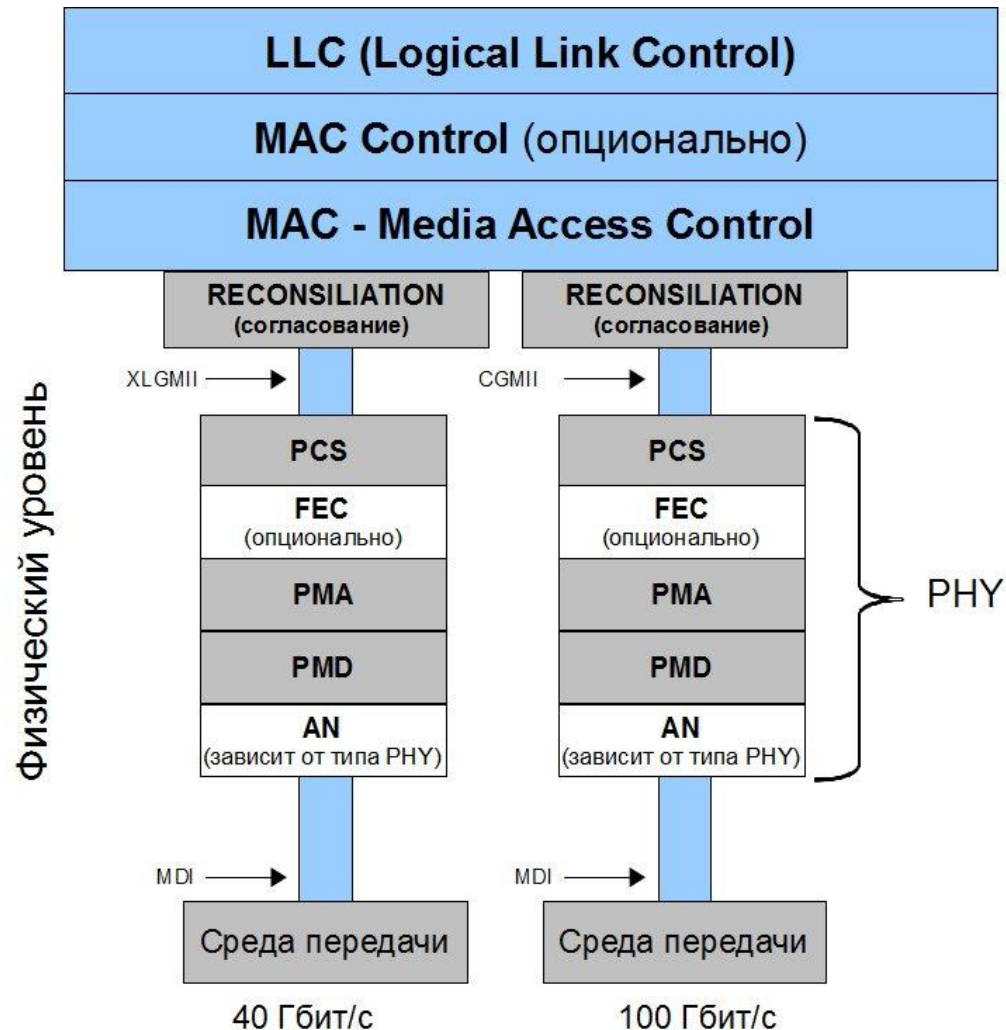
LLC (Logical Link Control)

MAC Control (опционально)

MAC - Media Access Control

Физический уровень

RECONSILIATION (согласование)

XLGMII

PCS

FEC (опционально)

PMA

PMD

AN (зависит от типа PHY)

MDI

Среда передачи

40 Гбит/с

RECONSILIATION (согласование)

CGMII

PCS

FEC (опционально)

PMA

PMD

AN (зависит от типа PHY)

MDI

Среда передачи

100 Гбит/с

PHY